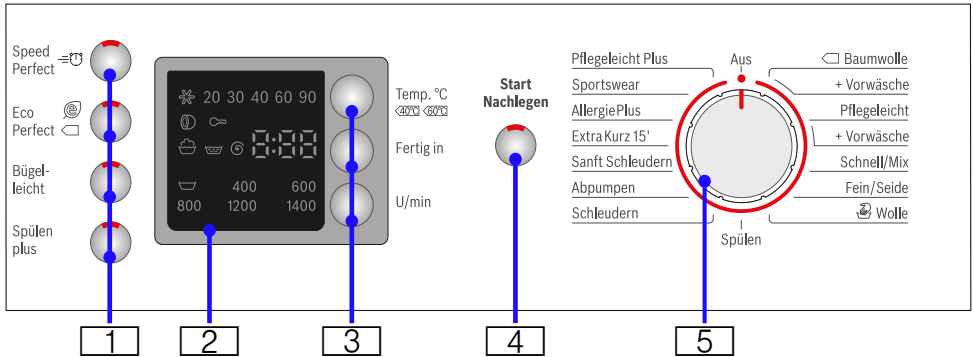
Speed Perfect

Eco Perfect

Bügel-leicht

Spülen plus

20 30 40 60 90

8:88

400 600
800 1200 1400

Temp. °C
40°C 60°C

Fertig in

U/min

Start Nachlegen

Pflegeleicht Plus
Sportswear
AllergiePlus
Extra Kurz 15'
Sanft Schleudern
Abpumpen
Schleudern

Aus

Spülen

Baumwolle
+ Vorwäsche
Pflegeleicht
+ Vorwäsche
Schnell/Mix
Fein/Seide
Wolle

1 2 3 4 5